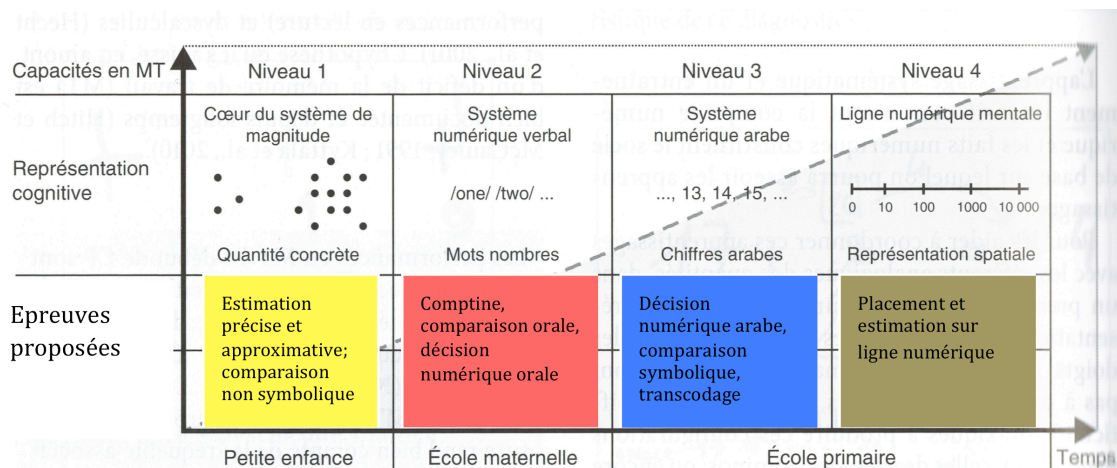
Capacités en MT

Niveau 1

Niveau 2

Niveau 3

Niveau 4

Représentation cognitive

Cœur du système de magnitude

Système numérique verbal

Système numérique arabe

Ligne numérique mentale

/one/ /two/ ...

..., 13, 14, 15, ...

0 10 100 1000 10 000

Quantité concrète

Mots nombres

Chiffres arabes

Représentation spatiale

Epreuves proposées

Estimation précise et approximative; comparaison non symbolique

Comptine, comparaison orale, décision numérique orale

Décision numérique arabe, comparaison symbolique, transcodage

Placement et estimation sur ligne numérique

Petite enfance

École maternelle

École primaire

Temps